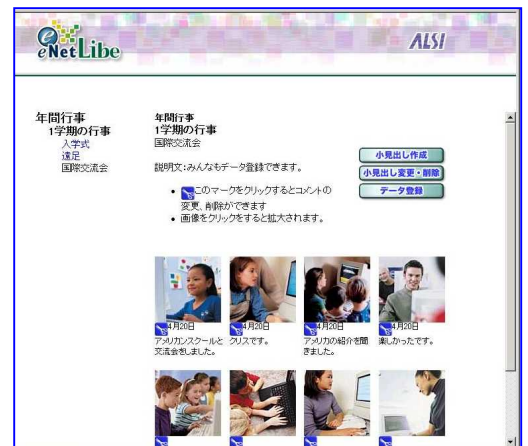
eNetLibe

ALSI

年間行事
1学期の行事
入学式
遠足
国際交流会

年間行事
1学期の行事
国際交流会

説明文:みんなもデータ登録できます。

小見出し作成
小見出し変更・削除
データ登録

• このマークをクリックするとコメントの変更、削除ができます
• 画像をクリックをすると拡大されます。

4月20日
アメリカンスクールと交流会をしました。

4月20日
クリスです。

4月20日
アメリカの紹介を聞きました。

4月20日
楽しかったです。